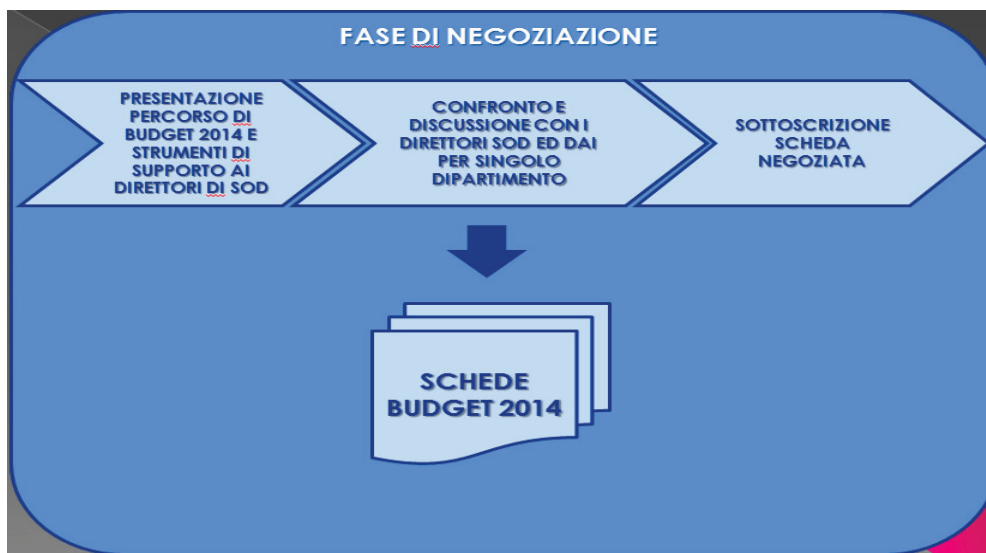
FASE DI NEGOZIAZIONE

PRESENTAZIONE PERCORSO DI BUDGET 2014 E STRUMENTI DI SUPPORTO AI DIRETTORI DI SOD

CONFRONTO E DISCUSSIONE CON I DIRETTORI SOD ED DAI PER SINGOLO DIPARTIMENTO

SOTTOSCRIZIONE SCHEDA NEGOZIATA

SCHEDE BUDGET 2014